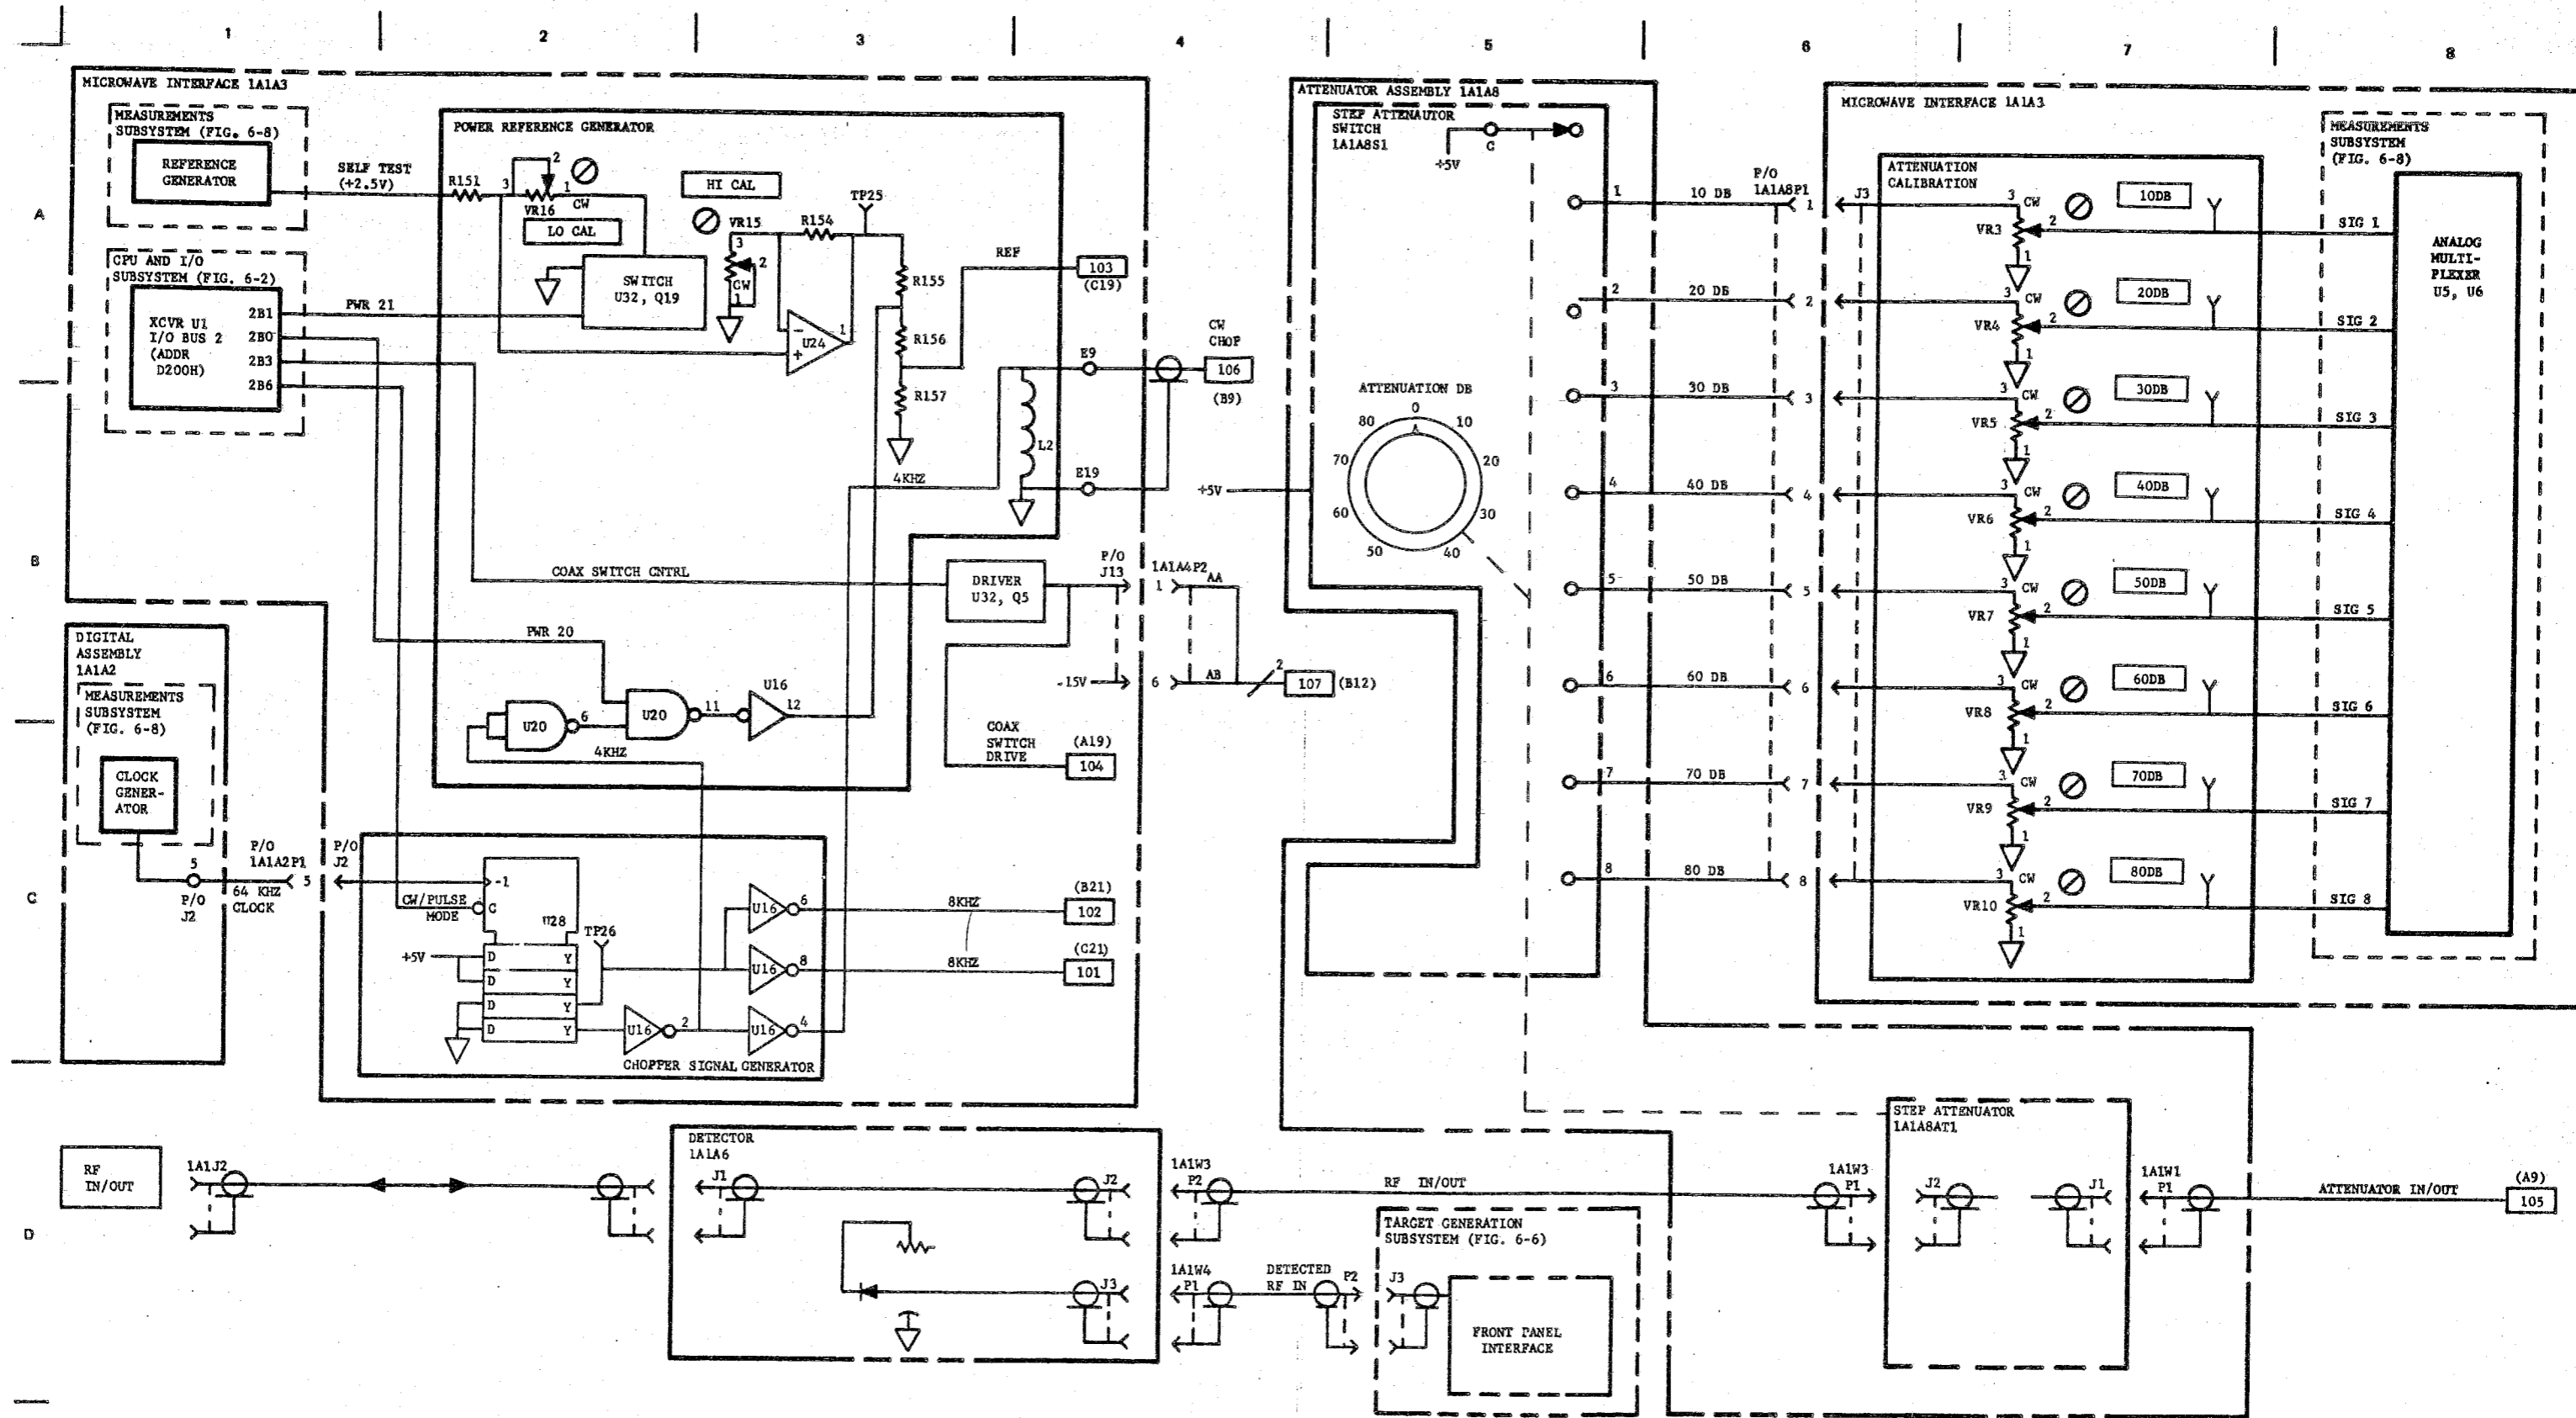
1 2 3 4 5 6 7 8

A
B
C
D

MICROWAVE INTERFACE 1A1A3

MEASUREMENTS SUBSYSTEM (FIG. 6-8)

REFERENCE GENERATOR

SELF TEST (+2.5V)

POWER REFERENCE GENERATOR

R151
VR16
CW
LO CAL
HI CAL
VR15
R154
TP25
SWITCH U32, Q19
U24
R155
R156
R157
REF
103 (C19)
E9
CW CHOP
106 (B9)
L2
E19
4KHZ

CPU AND I/O SUBSYSTEM (FIG. 6-2)

XCVR U1 I/O BUS 2 (ADDR D200H)
2B1
2B0
2B3
2B6
PWR 21

COAX SWITCH CNTRL
DRIVER U32, Q5
P/O J13
1A1A4P2
AA
AB
-15V
107 (B12)
PWR 20
U20
U20
U16
4KHZ
COAX SWITCH DRIVE
(A19) 104

DIGITAL ASSEMBLY 1A1A2
MEASUREMENTS SUBSYSTEM (FIG. 6-8)
CLOCK GENERATOR
P/O J2
P/O 1A1A2P1
64 KHZ CLOCK
P/O J2

CW/PULSE MODE
U28
TP26
+5V
D Y
D Y
D Y
D Y
U16
U16
U16
U16
8KHZ
8KHZ
(B21) 102
(C21) 101
CHOPPER SIGNAL GENERATOR

ATTENUATOR ASSEMBLY 1A1A8
STEP ATTENAUTOR SWITCH 1A1A8S1
+5V
C
ATTENUATION DB
0 10 20 30 40 50 60 70 80
+5V
10 DB
20 DB
30 DB
40 DB
50 DB
60 DB
70 DB
80 DB
P/O 1A1A8P1

MICROWAVE INTERFACE 1A1A3
J3
ATTENUATION CALIBRATION
VR3 VR4 VR5 VR6 VR7 VR8 VR9 VR10
CW
10DB 20DB 30DB 40DB 50DB 60DB 70DB 80DB
MEASUREMENTS SUBSYSTEM (FIG. 6-8)
SIG 1 SIG 2 SIG 3 SIG 4 SIG 5 SIG 6 SIG 7 SIG 8
ANALOG MULTI-PLEXER U5, U6

RF IN/OUT
1A1J2
DETECTOR 1A1A6
J1
J2
J3
1A1W3 P2
RF IN/OUT
1A1W4 P1
DETECTED RF IN
P2
TARGET GENERATION SUBSYSTEM (FIG. 6-6)
J3
FRONT PANEL INTERFACE
1A1W3 P1
STEP ATTENUATOR 1A1A8AT1
J2
J1
1A1W1 P1
ATTENUATOR IN/OUT
(A9) 105